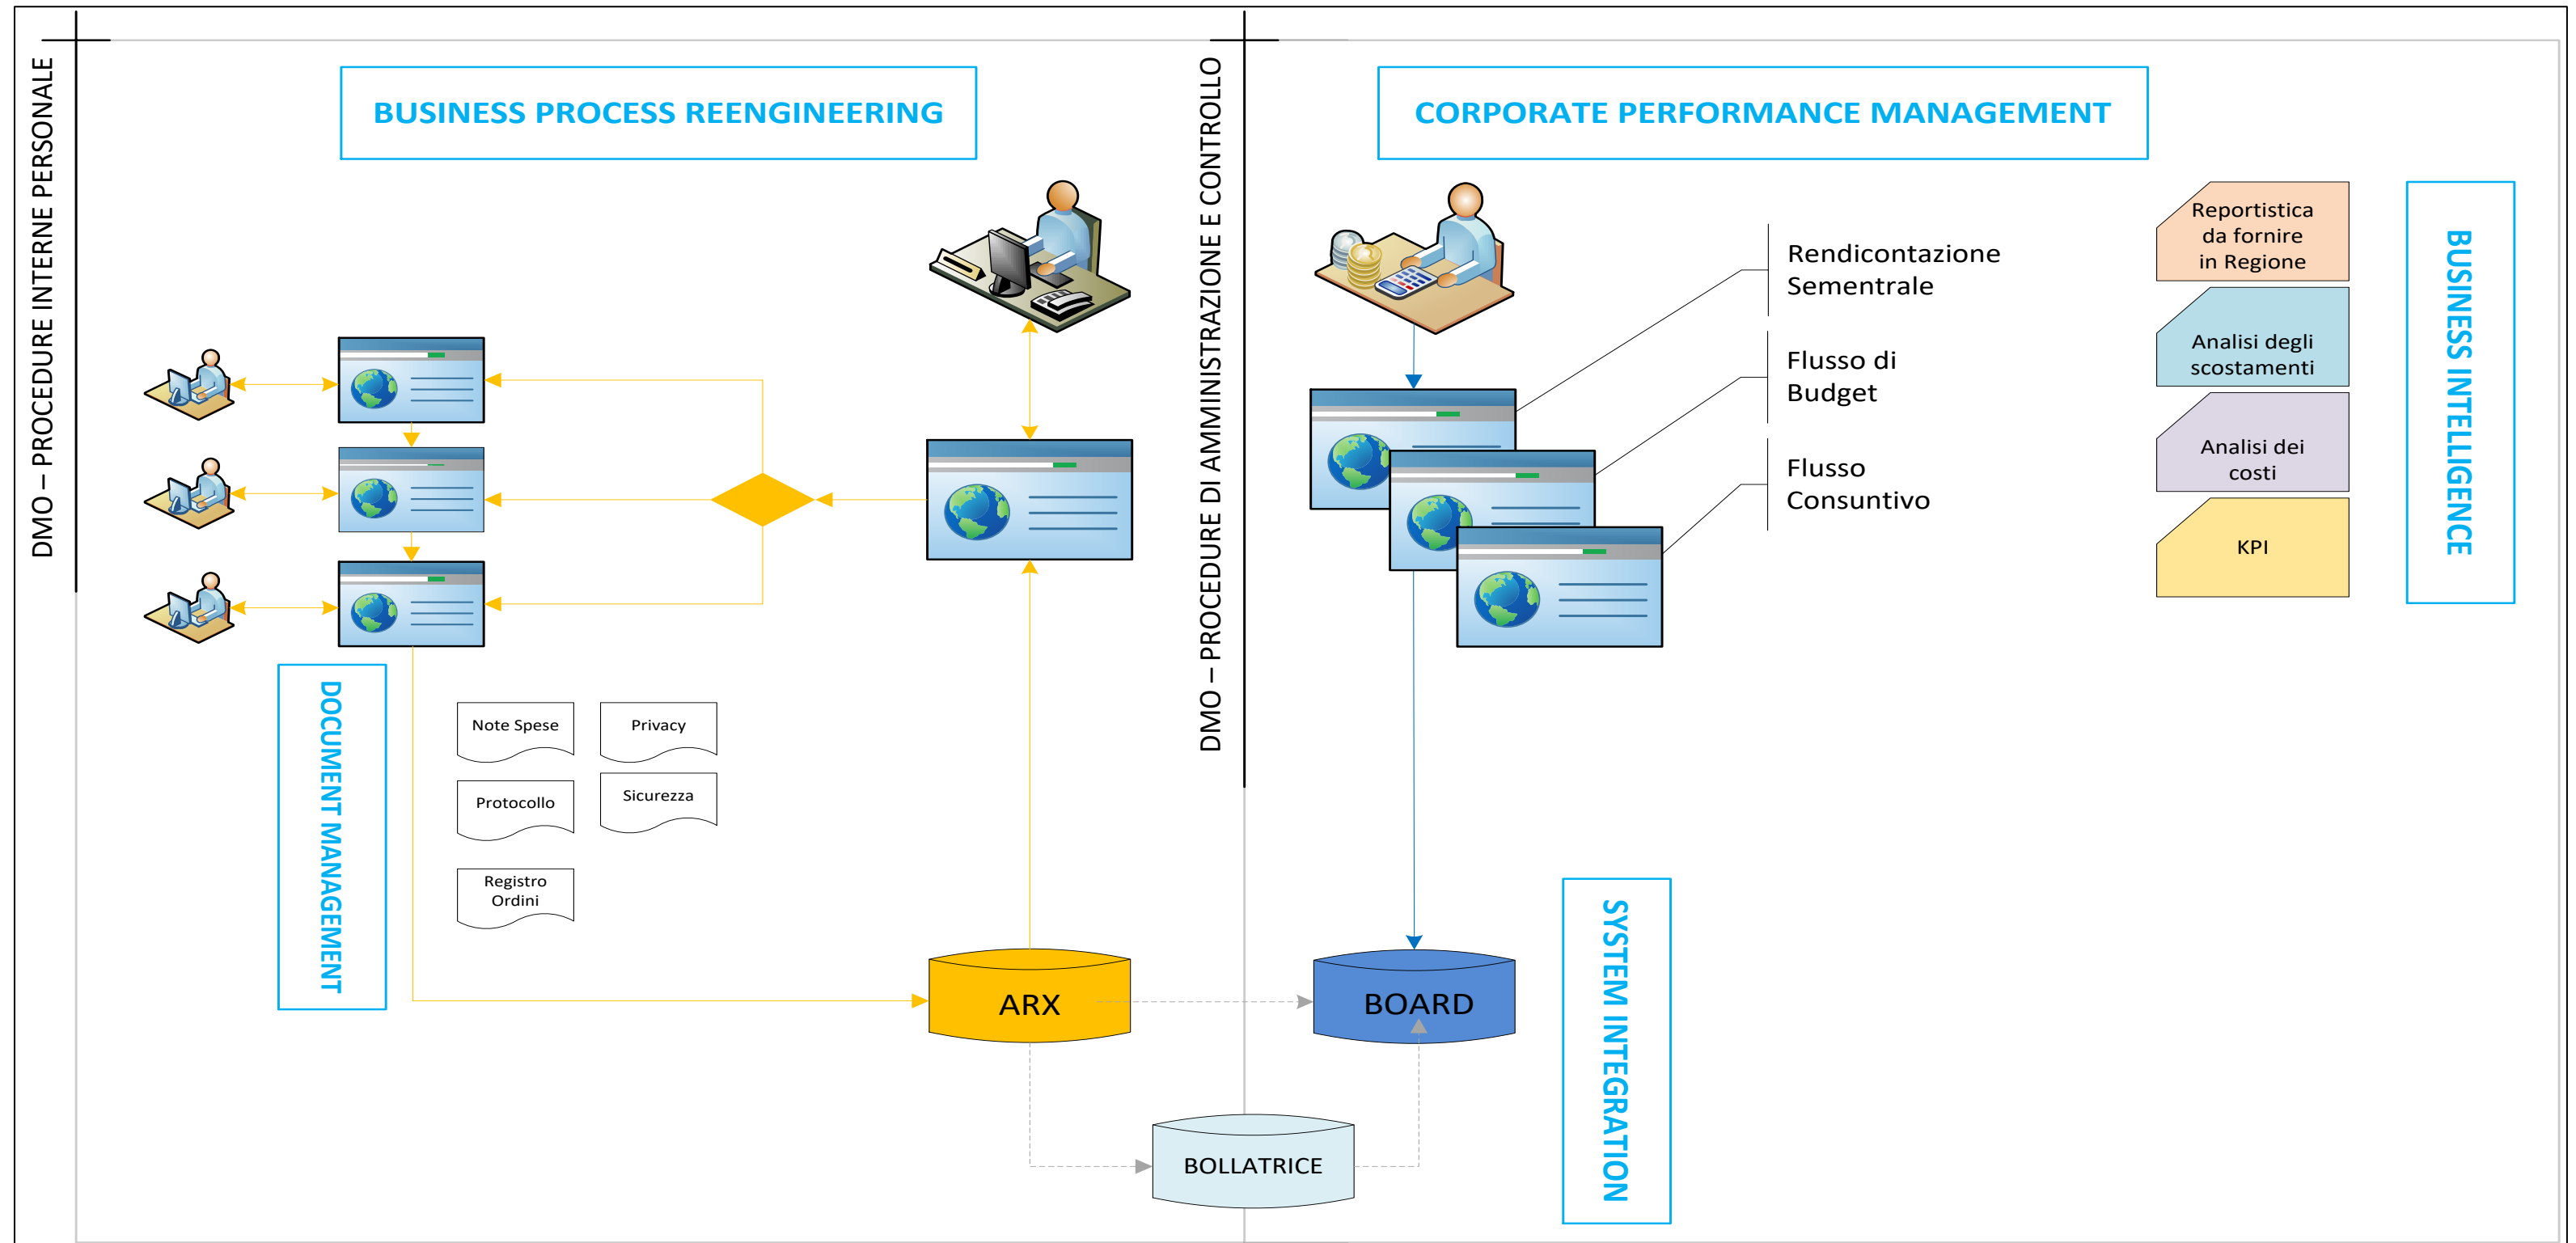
DMO – PROCEDURE INTERNE PERSONALE

BUSINESS PROCESS REENGINEERING

DMO – PROCEDURE DI AMMINISTRAZIONE E CONTROLLO

CORPORATE PERFORMANCE MANAGEMENT

Rendicontazione Sementrale

Flusso di Budget

Flusso Consuntivo

Reportistica da fornire in Regione

Analisi degli scostamenti

Analisi dei costi

KPI

BUSINESS INTELLIGENCE

DOCUMENT MANAGEMENT

Note Spese

Privacy

Protocollo

Sicurezza

Registro Ordini

ARX

BOARD

BOLLATRICE

SYSTEM INTEGRATION